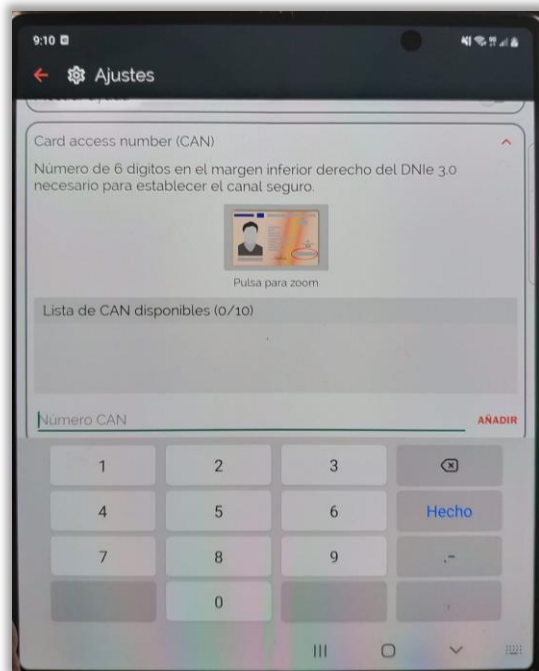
9:10

Ajustes

Card access number (CAN)

Número de 6 digitos en el margen inferior derecho del DNIe 3.0 necesario para establecer el canal seguro.

Pulsa para zoom

Lista de CAN disponibles (0/10)

Número CAN

AÑADIR

1
2
3
4
5
6
Hecho
7
8
9
.-
0